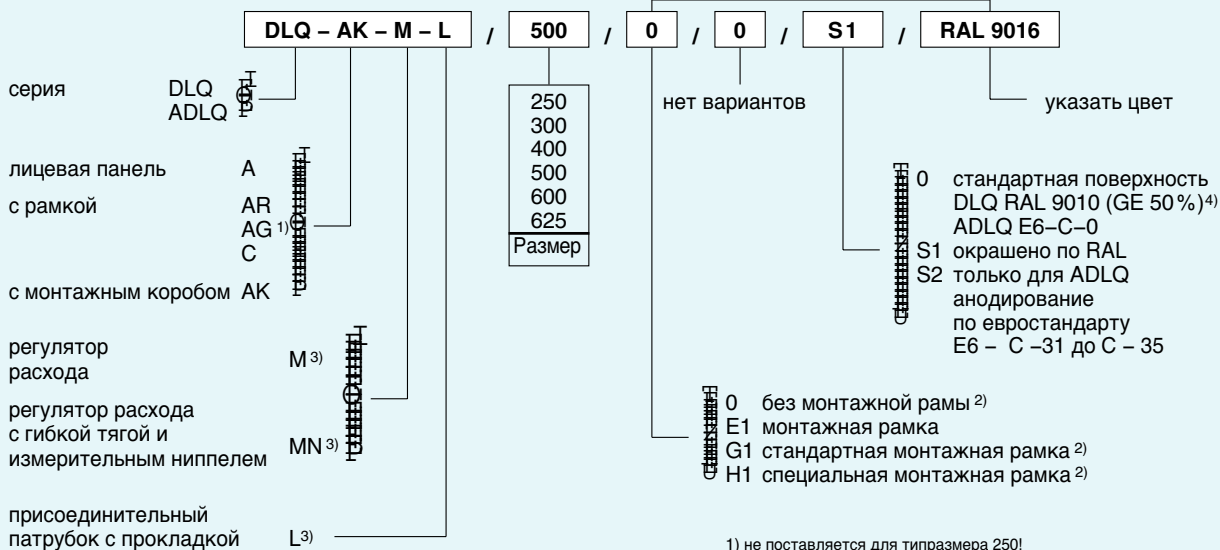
DLQ – AK – M – L / 500 / 0 / 0 / S1 / RAL 9016

серия DLQ
ADLQ

250
300
400
500
600
625
Размер

нет вариантов

указать цвет

лицевая панель A
с рамкой AR
AG 1)
C
с монтажным коробом AK

0 стандартная поверхность DLQ RAL 9010 (GE 50 %) 4)
ADLQ E6–C–0
S1 окрашено по RAL
S2 только для ADLQ анодирование по евростандарту E6 – C –31 до C – 35

регулятор расхода M 3)

регулятор расхода с гибкой тягой и измерительным ниппелем MN 3)

0 без монтажной рамы 2)
E1 монтажная рамка
G1 стандартная монтажная рамка 2)
H1 специальная монтажная рамка 2)

присоединительный патрубок с прокладкой L 3)

1) не поставляется для типразмера 250!